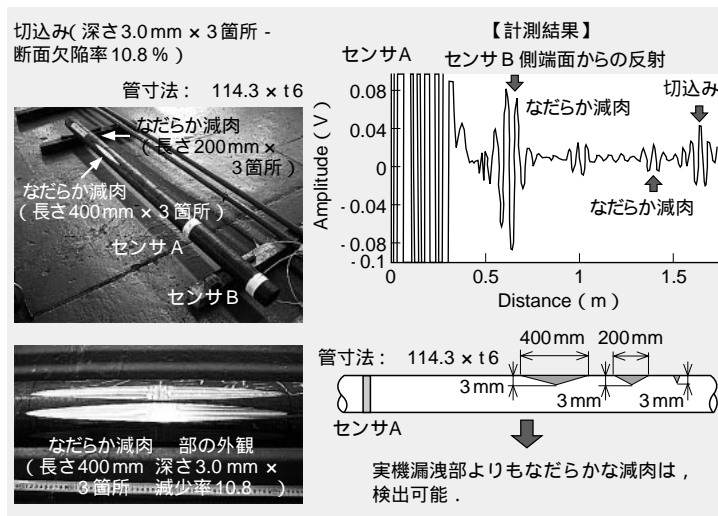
切込み(深さ3.0mm × 3箇所 - 断面欠陥率10.8 %)

管寸法: 114.3 × t6

なだらか減肉(長さ200mm × 3箇所)

なだらか減肉(長さ400mm × 3箇所)

センサA

センサB

【計測結果】

センサA

センサB側端面からの反射

なだらか減肉

切込み

なだらか減肉

Amplitude (V)

0.08
0.04
0
- 0.04
- 0.08
- 0.1

0 0.5 1 1.5

Distance (m)

なだらか減肉 部の外観(長さ400mm 深さ3.0 mm × 3箇所 減少率10.8 )

管寸法: 114.3 × t6

400mm 200mm

3mm

3mm

3mm

センサA

実機漏洩部よりもなだらかな減肉は,検出可能.